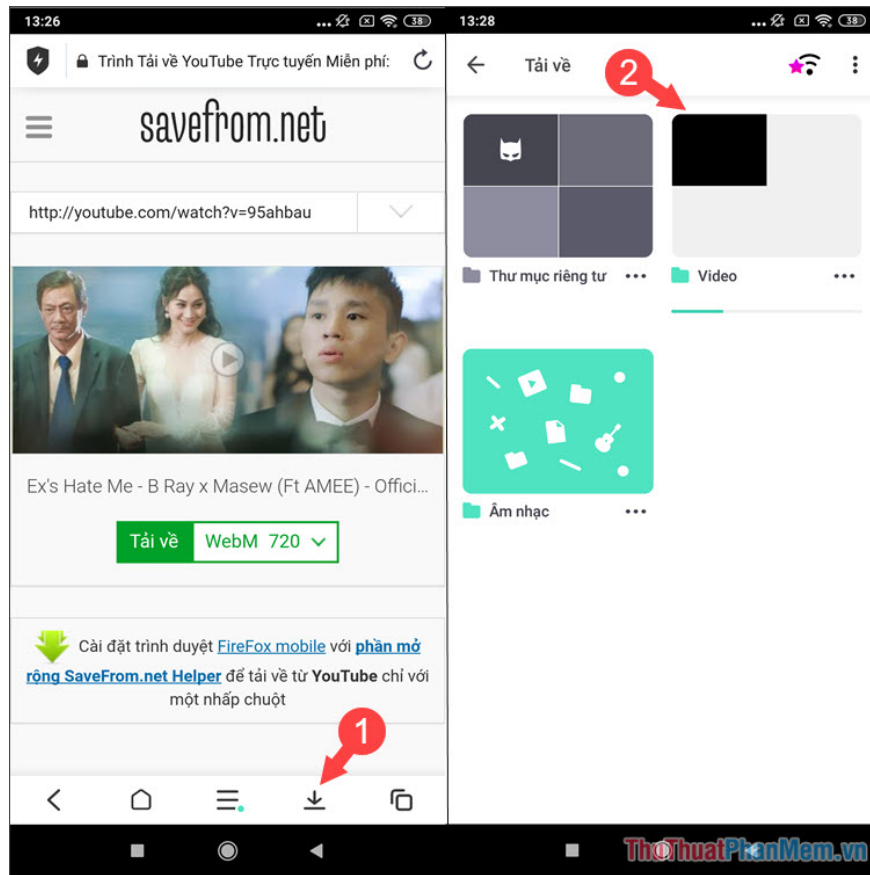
13:26

38

Trình Tải về YouTube Trực tuyến Miễn phí:

savefrom.net

http://youtube.com/watch?v=95ahbau

Ex's Hate Me - B Ray x Masew (Ft AMEE) - Offici...

Tải về

WebM 720

Cài đặt trình duyệt FireFox mobile với phần mở rộng SaveFrom.net Helper để tải về từ YouTube chỉ với một nhấp chuột

1

13:28

38

Tải về

2

Thư mục riêng tư

Video

Âm nhạc

ThuThuatPhanMem.vn